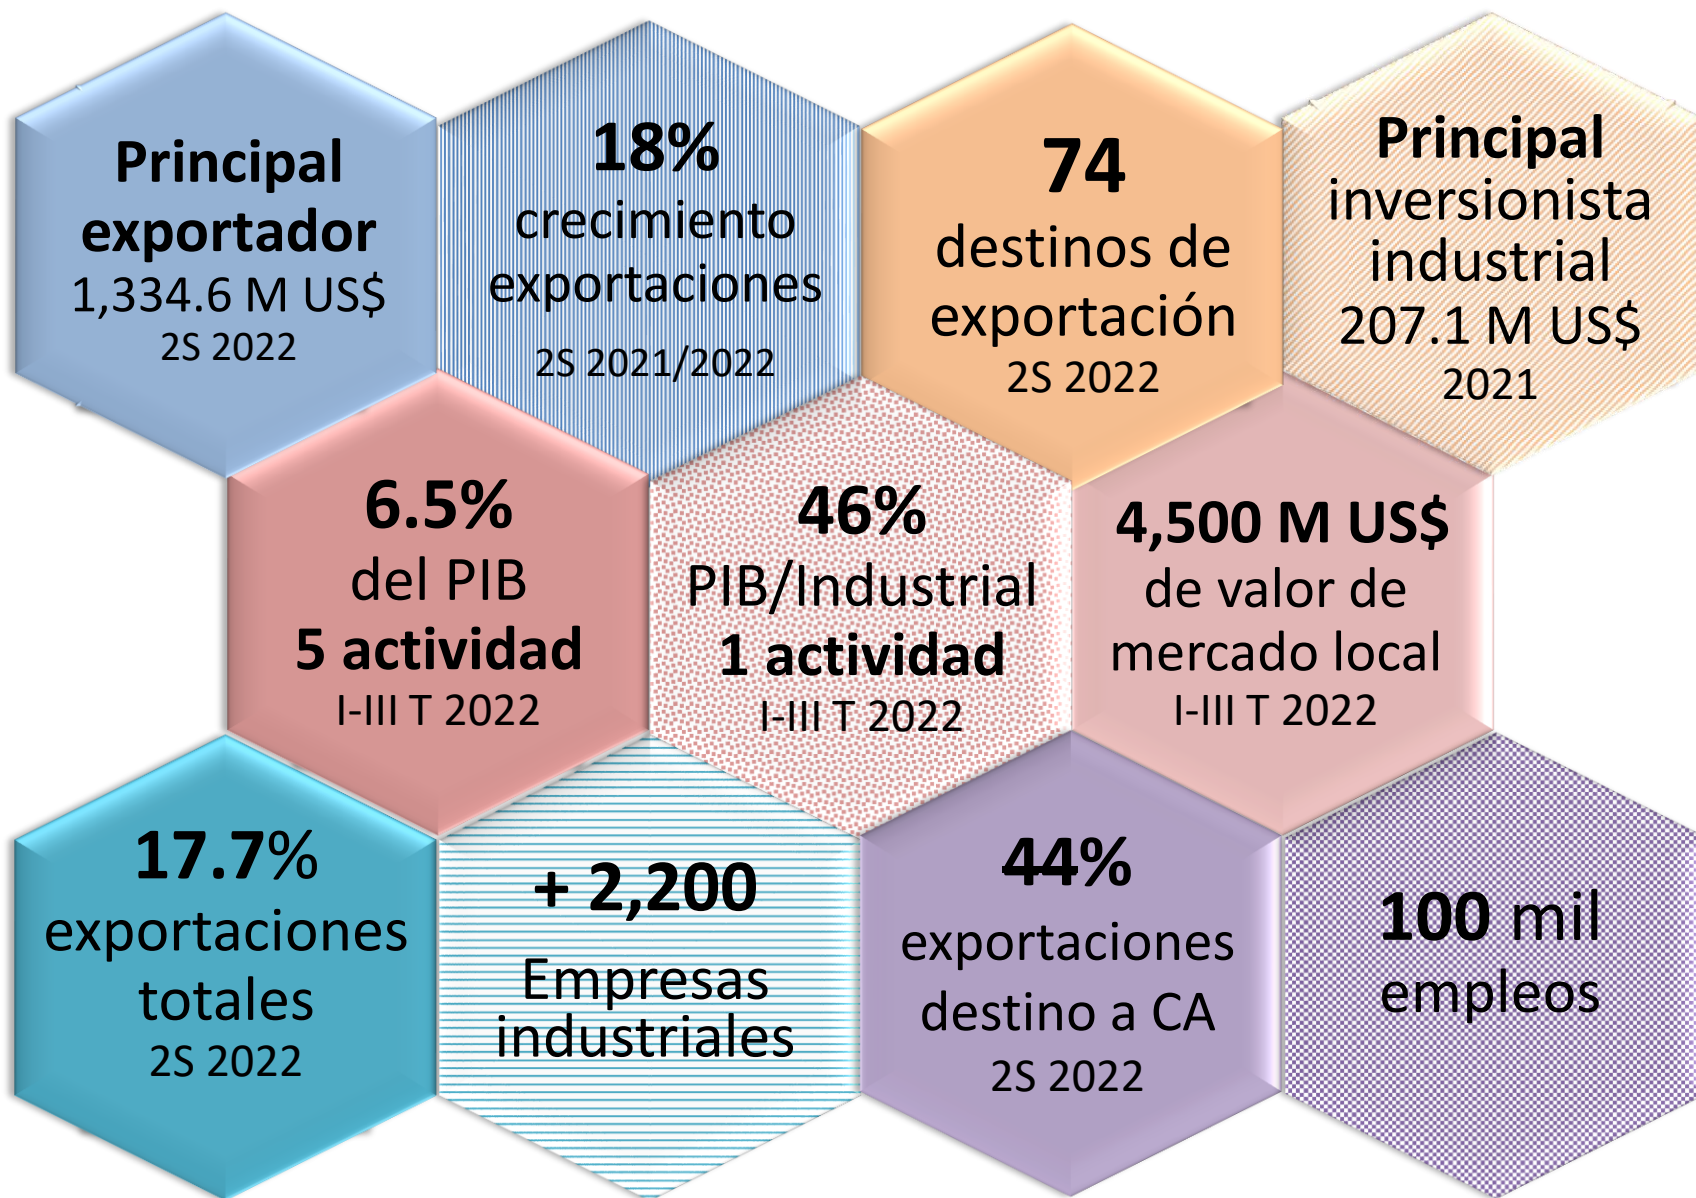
Principal exportador
1,334.6 M US$
2S 2022

18%
crecimiento exportaciones
2S 2021/2022

74
destinos de exportación
2S 2022

Principal inversionista industrial
207.1 M US$
2021

6.5%
del PIB
5 actividad
I-III T 2022

46%
PIB/Industrial
1 actividad
I-III T 2022

4,500 M US$
de valor de mercado local
I-III T 2022

17.7%
exportaciones totales
2S 2022

+ 2,200
Empresas industriales

44%
exportaciones destino a CA
2S 2022

100 mil
empleos